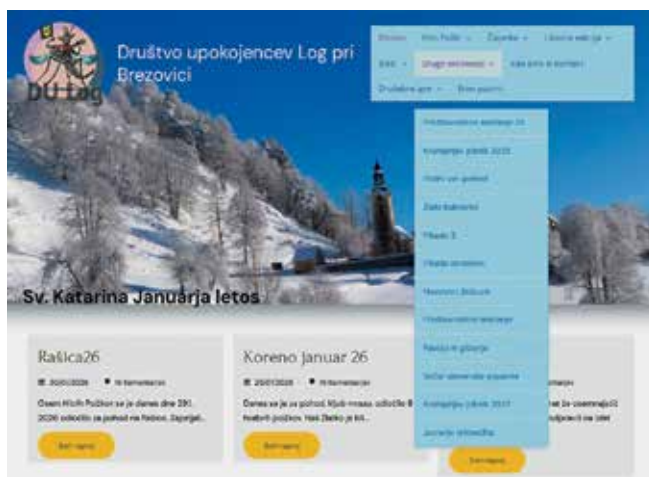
DU Log

Društvo upokojencev Log pri Brezovici

Domov
Naši Pohodi
Zapiski
Likovna sekcija
Izleti
Drugi dokumenti
Kako priti k nam
Družabne igre
Naši pohodi

Pridobivanje članov 26
Kronologija pohodi 2025
Kratki izleti pohodi
Zlata knjiga
Pikado
Vpisi v izkaznice
Naslovni dokumenti
Pridobivanje članov
Razdelitev gibanja
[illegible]
Kronologija pohodi 2025
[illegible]

Sv. Katarina Januarja letos

Rašica26
20/01/2026 Ni komentarjev
Danes Mirko Pučkov se je danes dne 20.1.2026 odločil za pohod na Rašico. Zapiski...
Beri naprej

Koreno januar 26
20/01/2026 Ni komentarjev
Danes se je po pohod klub mraza, odločilo 8 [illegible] Naš Zlatko je bil...
Beri naprej

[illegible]
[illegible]
Beri naprej